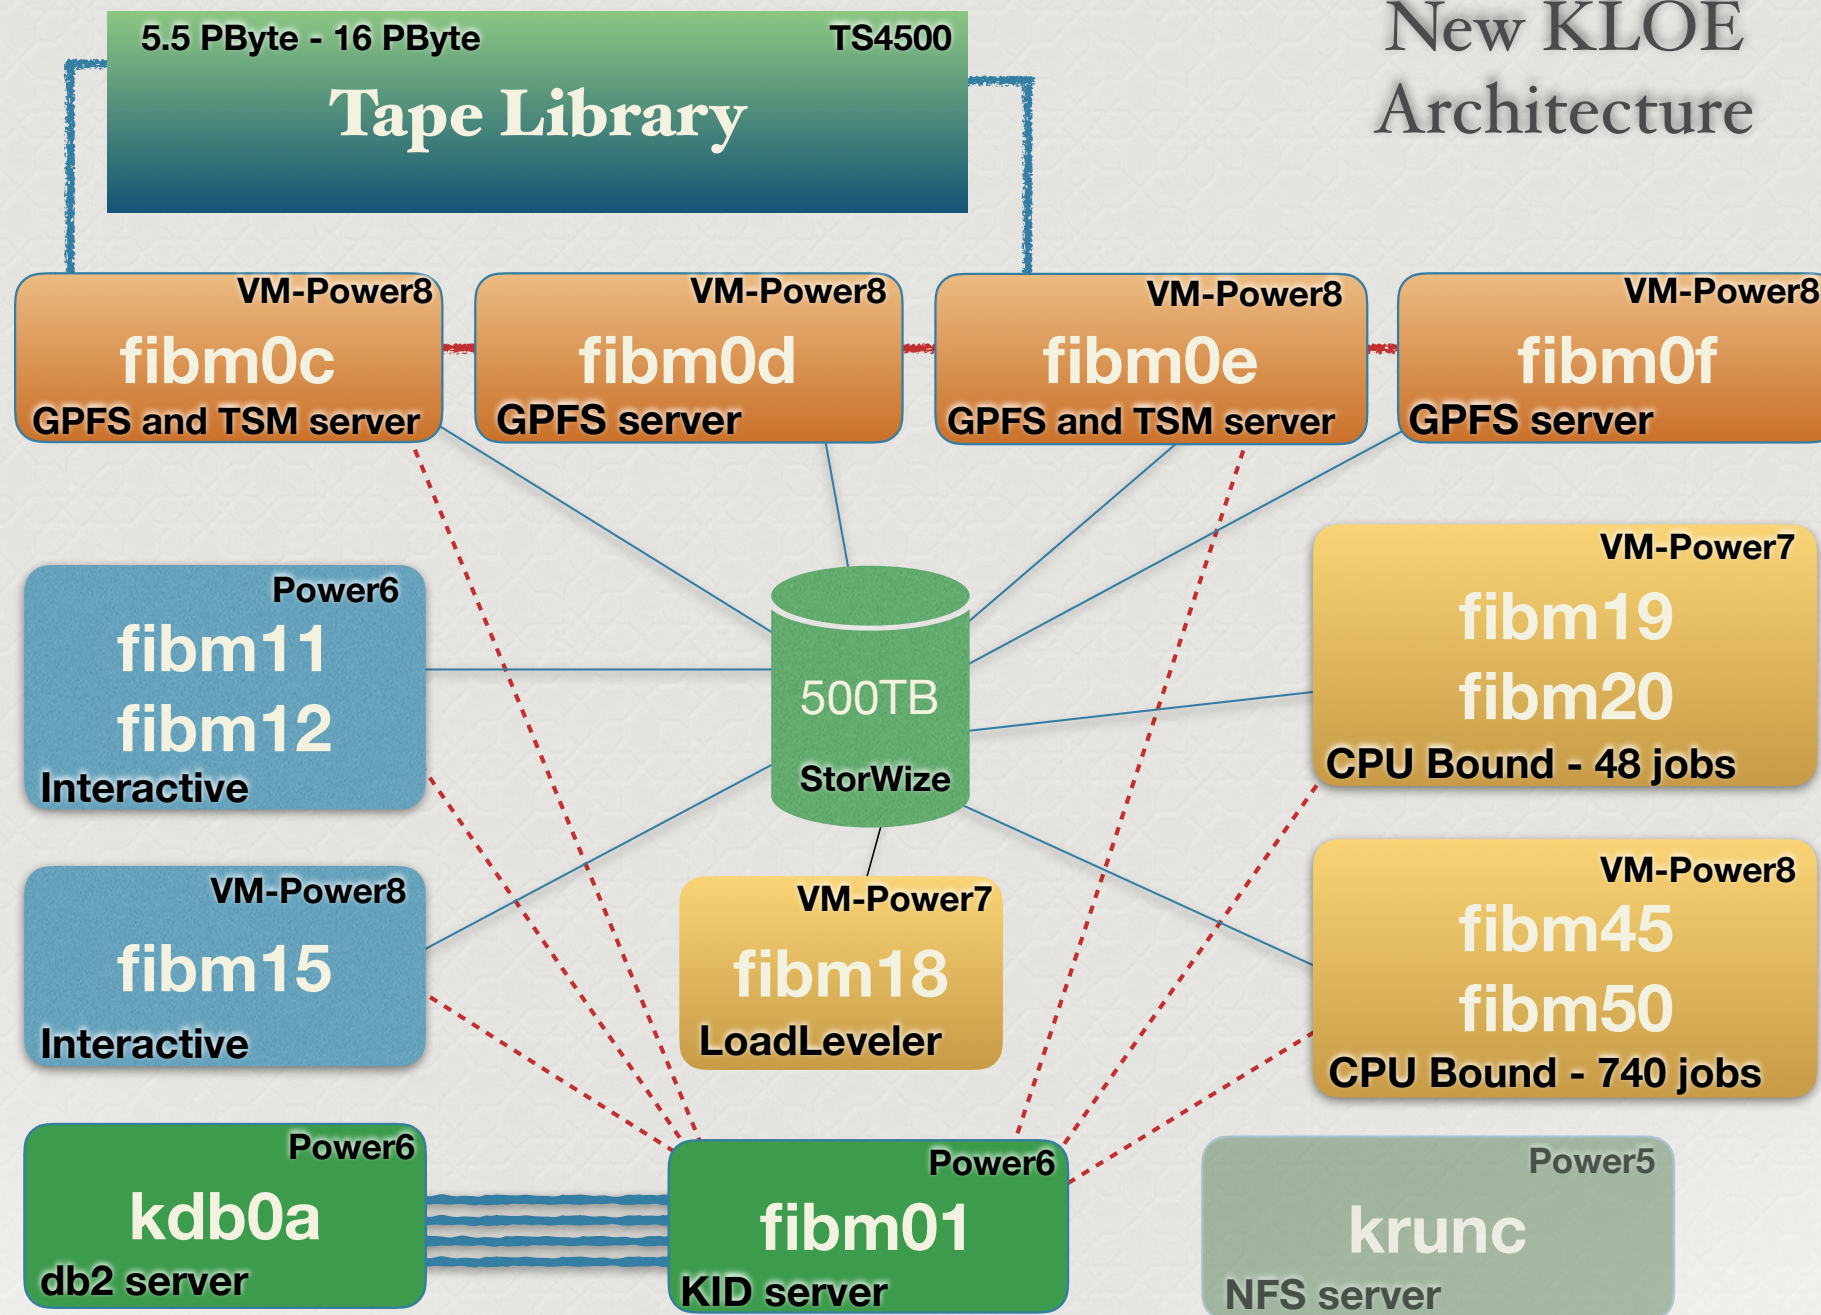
New KLOE Architecture

5.5 PByte - 16 PByte
TS4500
Tape Library

VM-Power8
fibm0c
GPFS and TSM server

VM-Power8
fibm0d
GPFS server

VM-Power8
fibm0e
GPFS and TSM server

VM-Power8
fibm0f
GPFS server

Power6
fibm11
fibm12
Interactive

500TB
StorWize

VM-Power7
fibm19
fibm20
CPU Bound - 48 jobs

VM-Power8
fibm15
Interactive

VM-Power7
fibm18
LoadLeveler

VM-Power8
fibm45
fibm50
CPU Bound - 740 jobs

Power6
kdb0a
db2 server

Power6
fibm01
KID server

Power5
krunc
NFS server